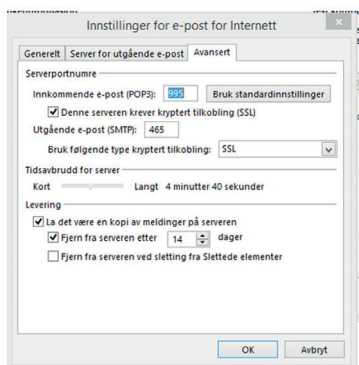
Innstillinger for e-post for Internett

Generelt | Server for utgående e-post | Avansert

Serverportnumre

Innkommende e-post (POP3): 995 Bruk standardinnstillinger

Denne serveren krever kryptert tilkobling (SSL)

Utgående e-post (SMTP): 465

Bruk følgende type kryptert tilkobling: SSL

Tidsavbrudd for server

Kort Langt 4 minutter 40 sekunder

Levering

La det være en kopi av meldinger på serveren

Fjern fra serveren etter 14 dager

Fjern fra serveren ved sletting fra Slettede elementer

OK Avbryt